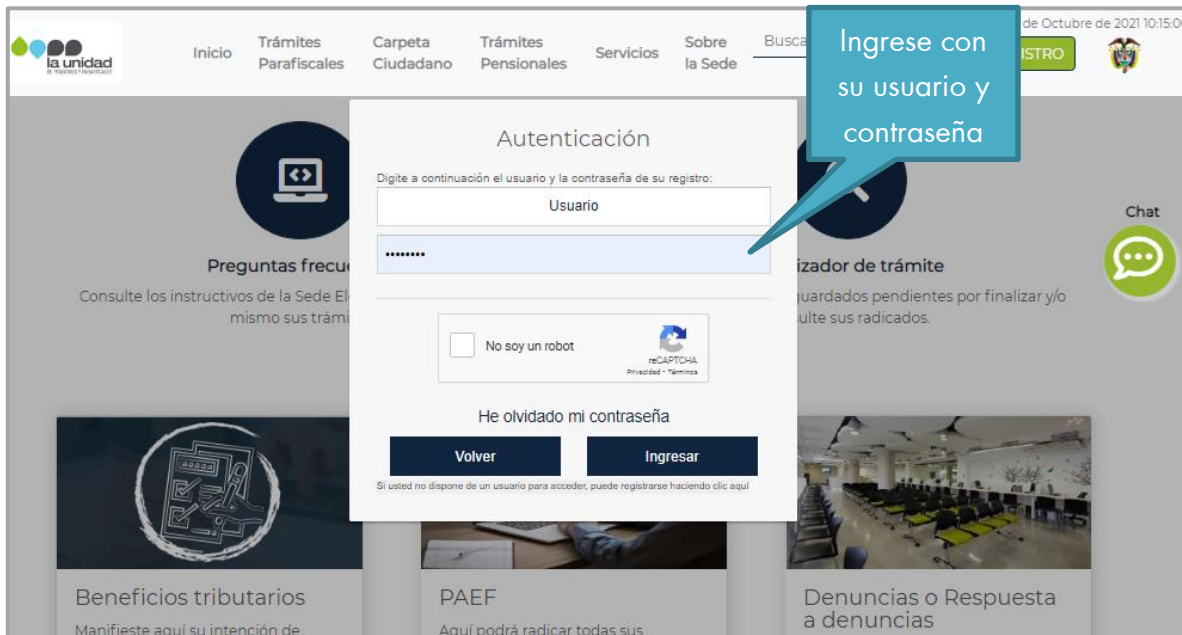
la unidad
DE PENSIONES Y PARAFISCALES

Inicio
Trámites Parafiscales
Carpeta Ciudadano
Trámites Pensionales
Servicios
Sobre la Sede
Busca

de Octubre de 2021 10:15:0

ISTRO

Ingrese con su usuario y contraseña

Autenticación

Digite a continuación el usuario y la contraseña de su registro:

Usuario

••••••••

No soy un robot
reCAPTCHA
Privacidad - Términos

He olvidado mi contraseña

Volver
Ingresar

Si usted no dispone de un usuario para acceder, puede registrarse haciendo clic aquí

Chat

Preguntas frecu

Consulte los instructivos de la Sede El mismo sus trámi

izador de trámite

guardados pendientes por finalizar y/o ulte sus radicados.

Beneficios tributarios

Manifieste aquí su intención de

PAEF

Aquí podrá radicar todas sus

Denuncias o Respuesta a denuncias